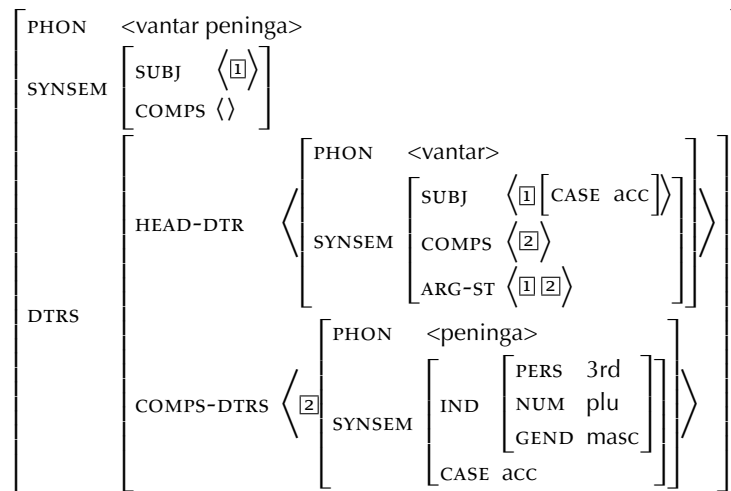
PHON <vantar peninga>

SYNSEM
SUBJ $\langle \boxed{1} \rangle$
COMPS $\langle \rangle$

DTRS
HEAD-DTR $\langle$ PHON <vantar>
SYNSEM
SUBJ $\langle \boxed{1}$ [CASE acc] $\rangle$
COMPS $\langle \boxed{2} \rangle$
ARG-ST $\langle \boxed{1} \boxed{2} \rangle$ $\rangle$

COMPS-DTRS $\langle \boxed{2}$ PHON <peninga>
SYNSEM
IND
PERS 3rd
NUM plu
GEND masc
CASE acc $\rangle$